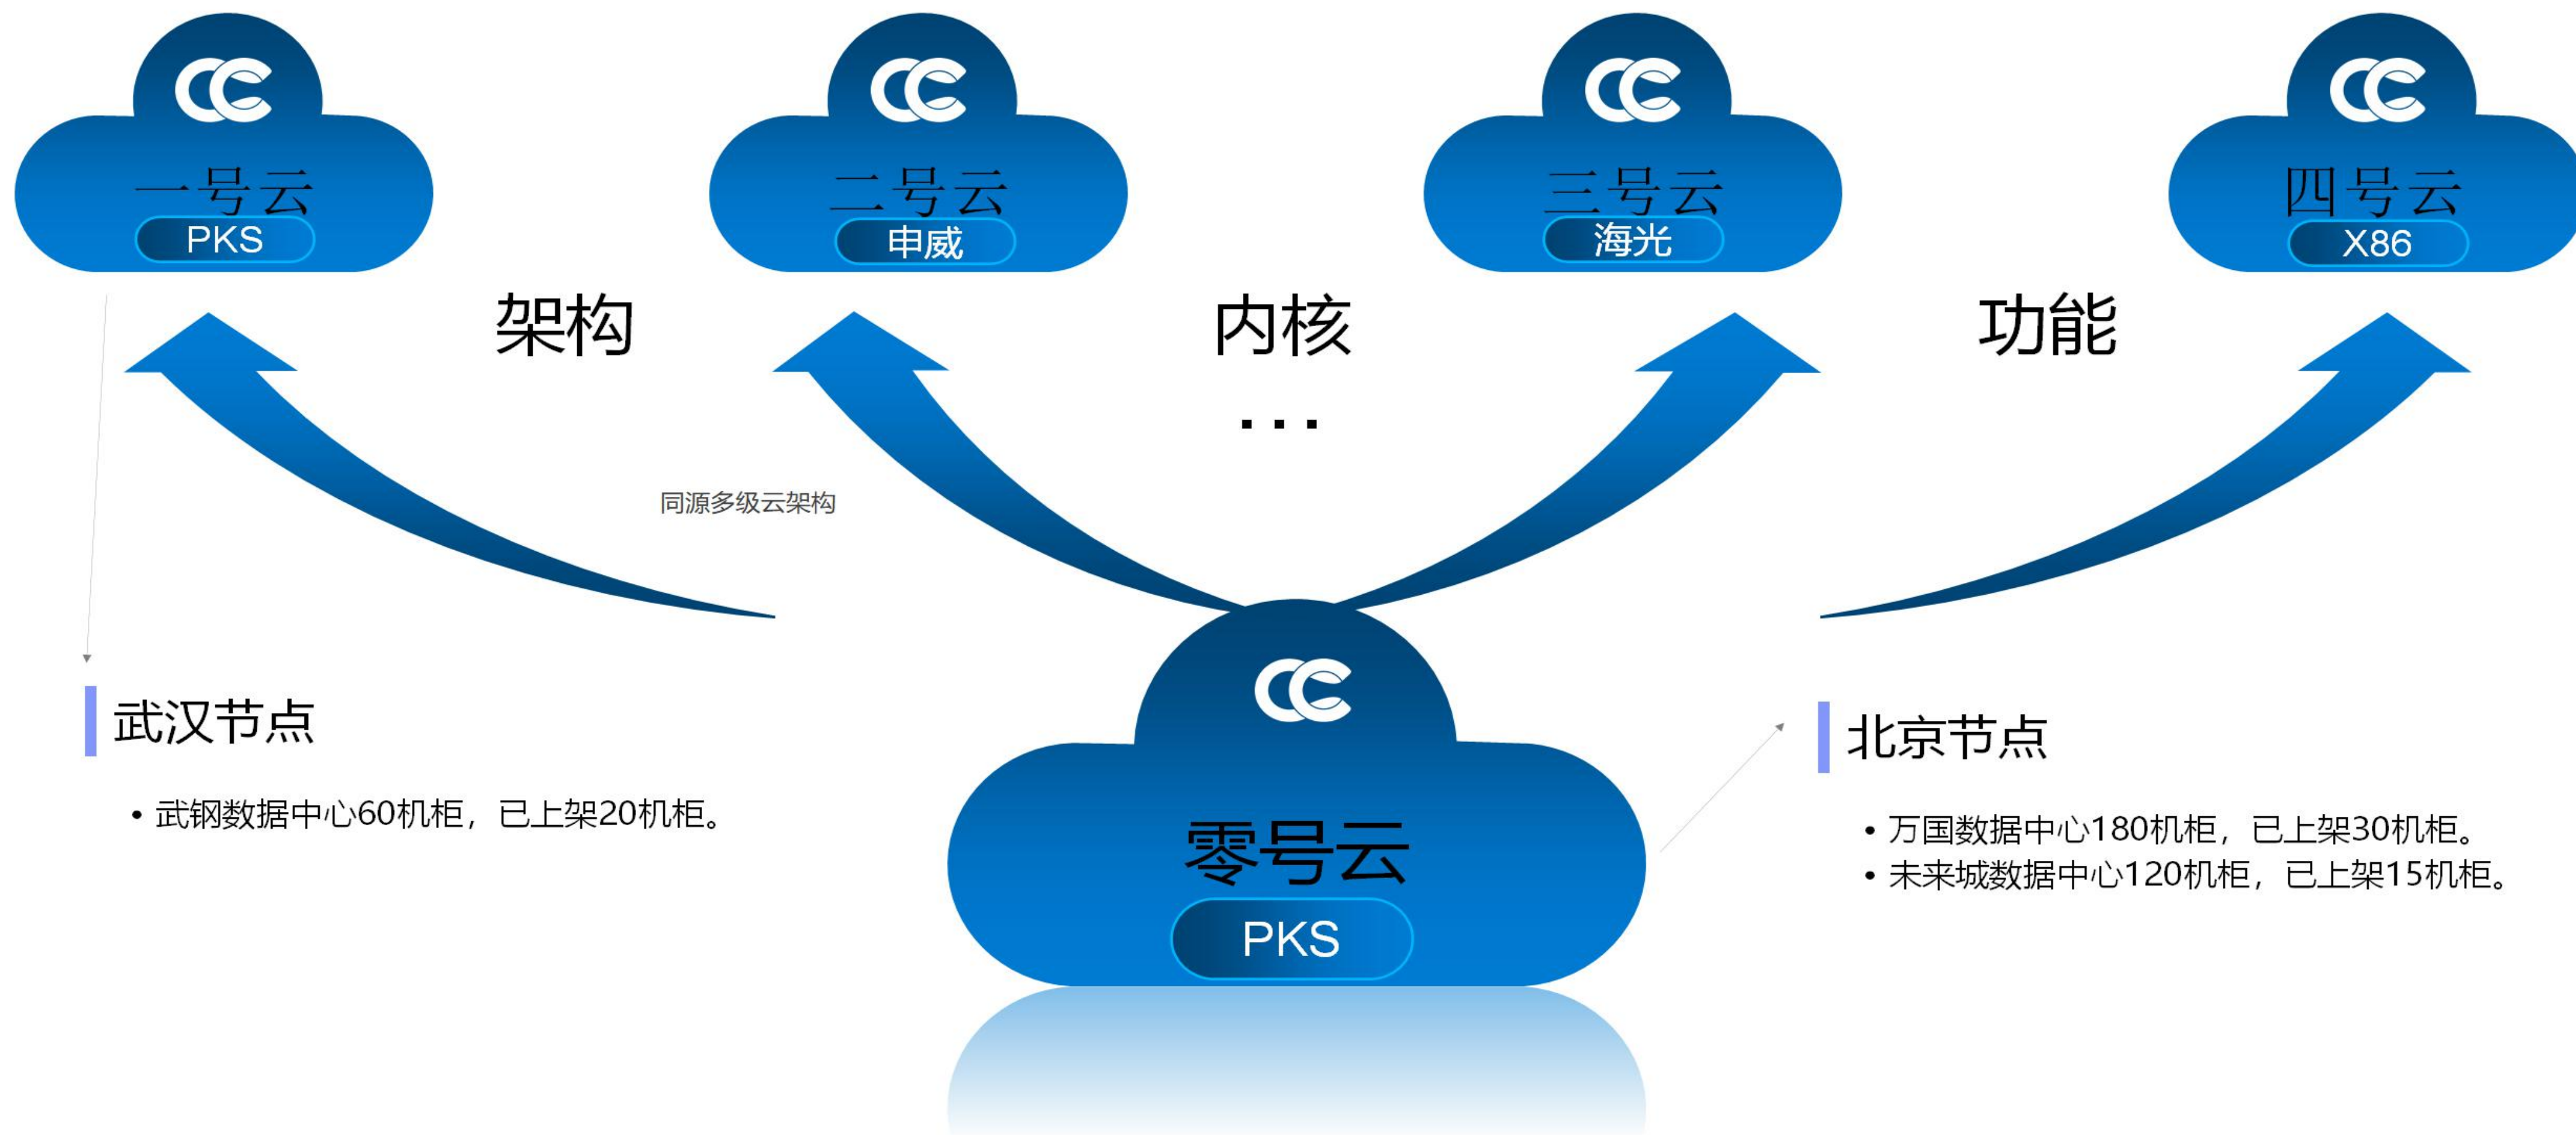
一号云
PKS

二号云
申威

三号云
海光

四号云
X86

架构

内核

…

功能

同源多级云架构

武汉节点

• 武钢数据中心60机柜，已上架20机柜。

零号云
PKS

北京节点

• 万国数据中心180机柜，已上架30机柜。
• 未来城数据中心120机柜，已上架15机柜。